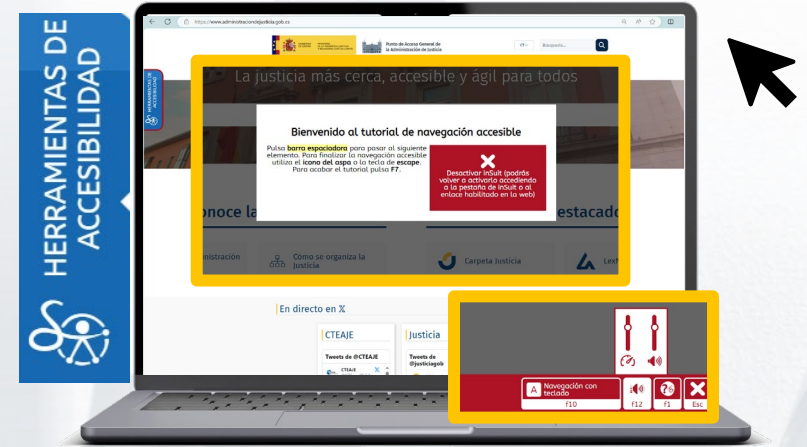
HERRAMIENTAS DE ACCESIBILIDAD

https://www.administraciondejusticia.gob.es

Punto de Acceso General de la Administración de Justicia

Búsqueda...

HERRAMIENTAS DE ACCESIBILIDAD

La justicia más cerca, accesible y ágil para todos

Bienvenido al tutorial de navegación accesible

Pulsa barra espaciadora para pasar al siguiente elemento. Para finalizar la navegación accesible utiliza el icono del aspa o la tecla de escape. Para acabar el tutorial pulsa F7.

Desactivar inSuit (podrás volver a activarlo accediendo a la pestaña de inSuit o al enlace habilitado en la web)

onoce la

estacado

ministración

Cómo se organiza la Justicia

Carpeta Justicia

Lex

En directo en X

CTEAJE

Tweets de @CTEAJE

CTEAJE

Justicia

Tweets de @justiciagob

Navegación con teclado

F10

F12

F1

Esc